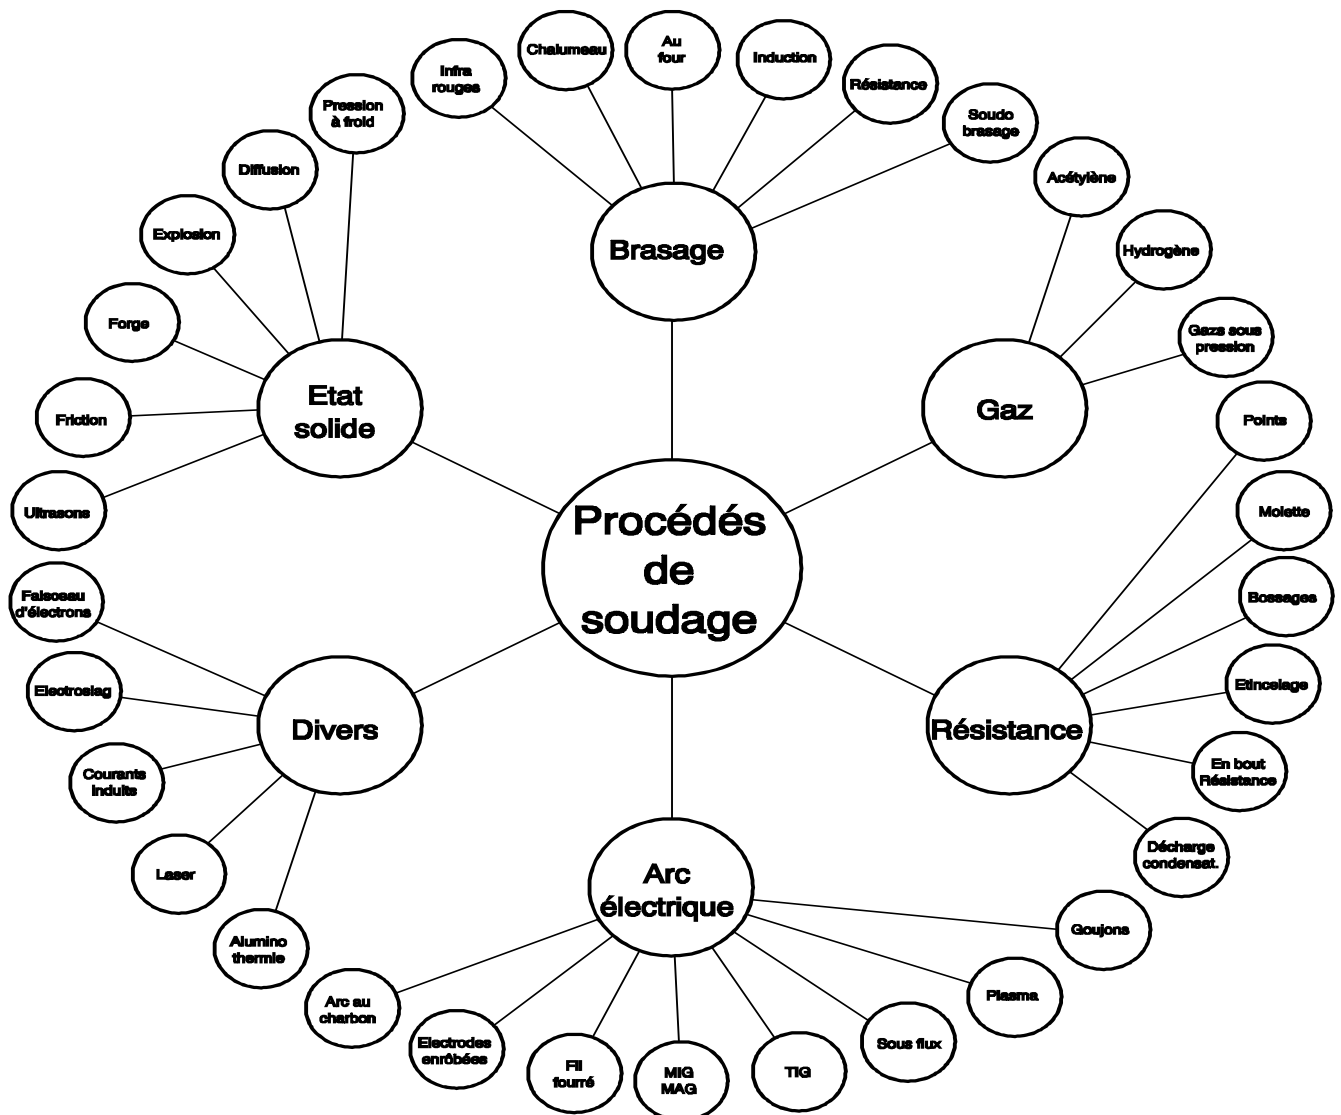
Procédés de soudage

Brasage

Infra rouges

Chalumeau

Au four

Induction

Résistance

Soudo brasage

Gaz

Acétylène

Hydrogène

Gazs sous pression

Résistance

Points

Molette

Bossages

Etincelage

En bout Résistance

Décharge condensat.

Arc électrique

Goujons

Plasma

Sous flux

TIG

MIG MAG

Fil fourré

Electrodes enrôbées

Arc au charbon

Divers

Alumino thermie

Laser

Courants induits

Electroslag

Faisceau d'électrons

Etat solide

Ultrasons

Friction

Forge

Explosion

Diffusion

Pression à froid